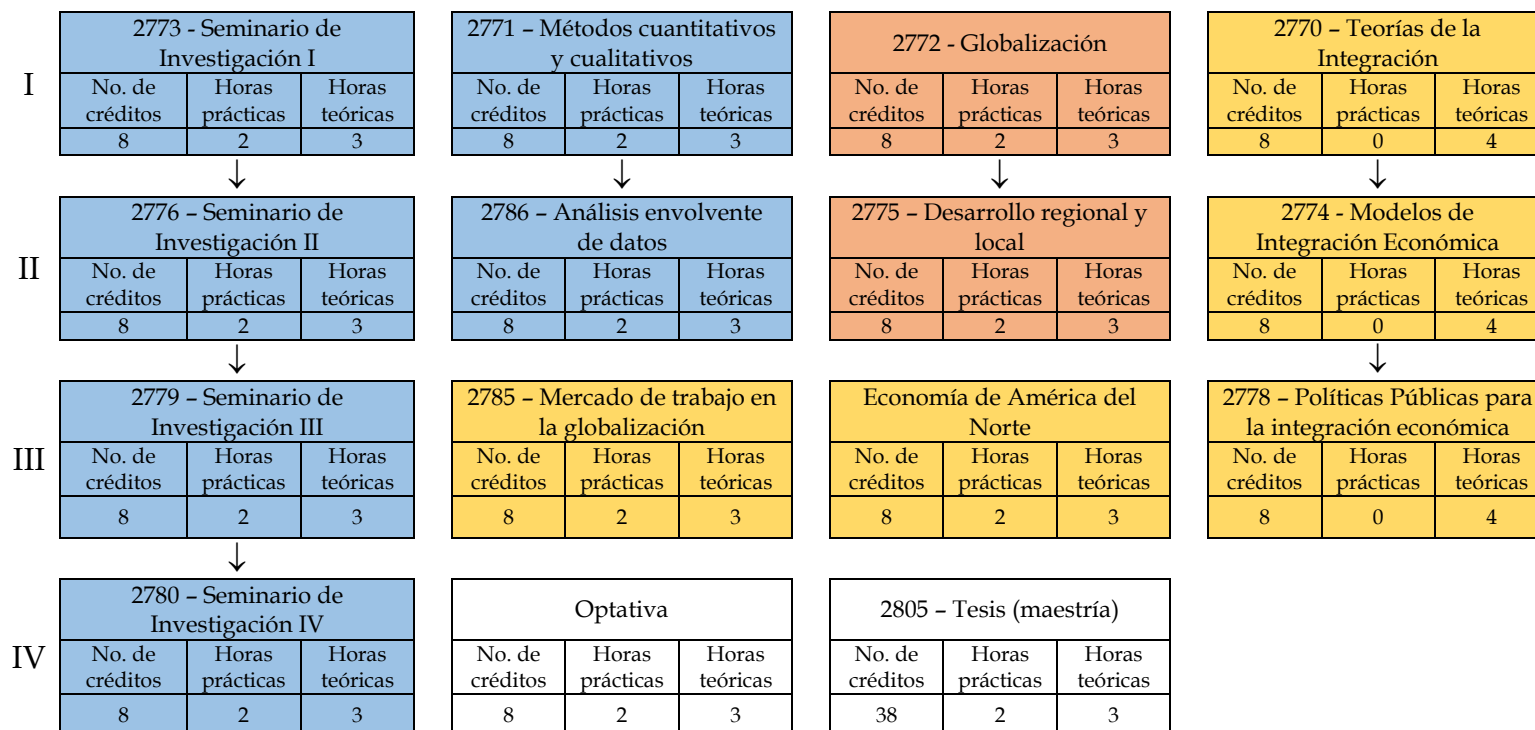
I

| 2773 - Seminario de Investigación I | | |
|---|---|---|
| No. de créditos | Horas prácticas | Horas teóricas |
| 8 | 2 | 3 |

| 2771 – Métodos cuantitativos y cualitativos | | |
|---|---|---|
| No. de créditos | Horas prácticas | Horas teóricas |
| 8 | 2 | 3 |

| 2772 - Globalización | | |
|---|---|---|
| No. de créditos | Horas prácticas | Horas teóricas |
| 8 | 2 | 3 |

| 2770 – Teorías de la Integración | | |
|---|---|---|
| No. de créditos | Horas prácticas | Horas teóricas |
| 8 | 0 | 4 |

↓ ↓ ↓ ↓

II

| 2776 – Seminario de Investigación II | | |
|---|---|---|
| No. de créditos | Horas prácticas | Horas teóricas |
| 8 | 2 | 3 |

| 2786 – Análisis envolvente de datos | | |
|---|---|---|
| No. de créditos | Horas prácticas | Horas teóricas |
| 8 | 2 | 3 |

| 2775 – Desarrollo regional y local | | |
|---|---|---|
| No. de créditos | Horas prácticas | Horas teóricas |
| 8 | 2 | 3 |

| 2774 - Modelos de Integración Económica | | |
|---|---|---|
| No. de créditos | Horas prácticas | Horas teóricas |
| 8 | 0 | 4 |

↓ ↓

III

| 2779 – Seminario de Investigación III | | |
|---|---|---|
| No. de créditos | Horas prácticas | Horas teóricas |
| 8 | 2 | 3 |

| 2785 – Mercado de trabajo en la globalización | | |
|---|---|---|
| No. de créditos | Horas prácticas | Horas teóricas |
| 8 | 2 | 3 |

| Economía de América del Norte | | |
|---|---|---|
| No. de créditos | Horas prácticas | Horas teóricas |
| 8 | 2 | 3 |

| 2778 – Políticas Públicas para la integración económica | | |
|---|---|---|
| No. de créditos | Horas prácticas | Horas teóricas |
| 8 | 0 | 4 |

↓

IV

| 2780 – Seminario de Investigación IV | | |
|---|---|---|
| No. de créditos | Horas prácticas | Horas teóricas |
| 8 | 2 | 3 |

| Optativa | | |
|---|---|---|
| No. de créditos | Horas prácticas | Horas teóricas |
| 8 | 2 | 3 |

| 2805 – Tesis (maestría) | | |
|---|---|---|
| No. de créditos | Horas prácticas | Horas teóricas |
| 38 | 2 | 3 |